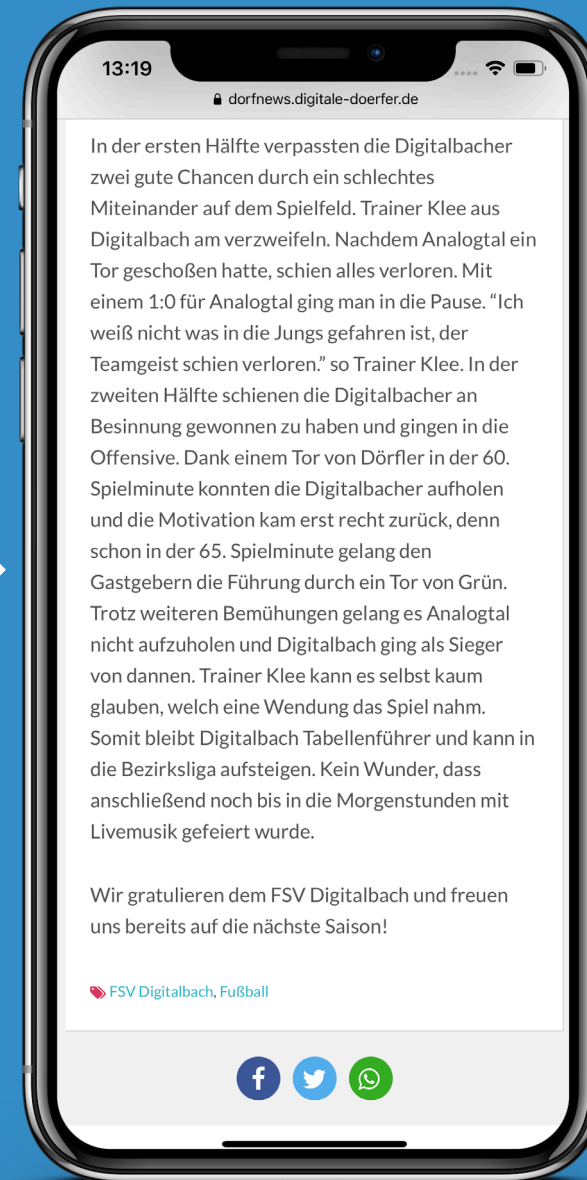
13:19

dorfnews.digitale-doerfer.de

In der ersten Hälfte verpassten die Digitalbacher zwei gute Chancen durch ein schlechtes Miteinander auf dem Spielfeld. Trainer Klee aus Digitalbach am verzweifeln. Nachdem Analogtal ein Tor geschoßen hatte, schien alles verloren. Mit einem 1:0 für Analogtal ging man in die Pause. “Ich weiß nicht was in die Jungs gefahren ist, der Teamgeist schien verloren.” so Trainer Klee. In der zweiten Hälfte schienen die Digitalbacher an Besinnung gewonnen zu haben und gingen in die Offensive. Dank einem Tor von Dörfler in der 60. Spielminute konnten die Digitalbacher aufholen und die Motivation kam erst recht zurück, denn schon in der 65. Spielminute gelang den Gastgebern die Führung durch ein Tor von Grün. Trotz weiteren Bemühungen gelang es Analogtal nicht aufzuholen und Digitalbach ging als Sieger von dannen. Trainer Klee kann es selbst kaum glauben, welch eine Wendung das Spiel nahm. Somit bleibt Digitalbach Tabellenführer und kann in die Bezirksliga aufsteigen. Kein Wunder, dass anschließend noch bis in die Morgenstunden mit Livemusik gefeiert wurde.

Wir gratulieren dem FSV Digitalbach und freuen uns bereits auf die nächste Saison!

FSV Digitalbach, Fußball